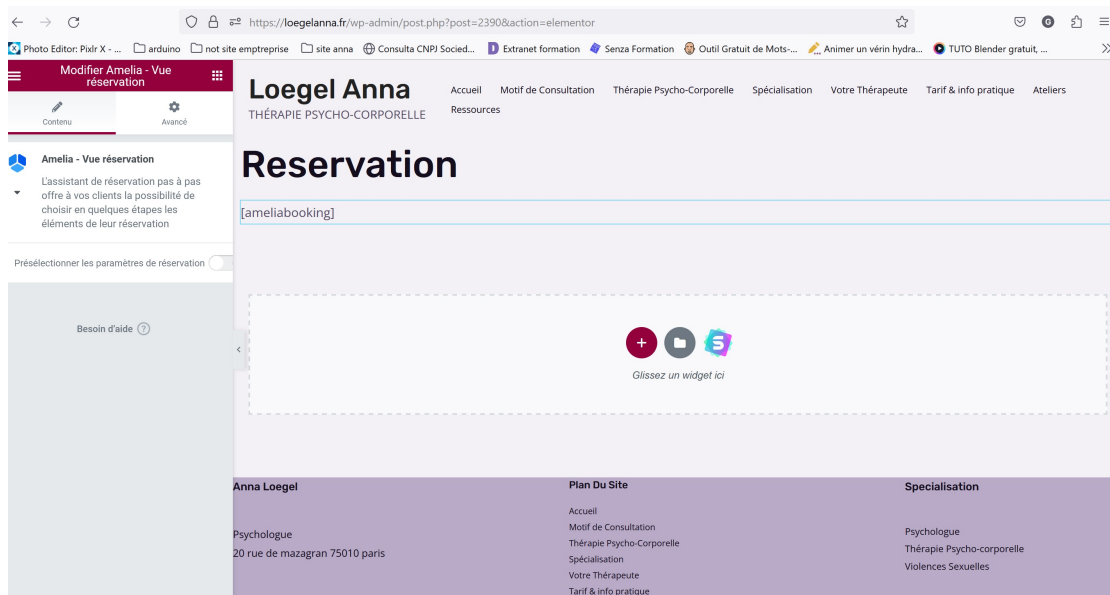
https://loegelanna.fr/wp-admin/post.php?post=2390&action=elementor

Photo Editor: Pixlr X - ... arduino not site emptreprise site anna Consulta CNPJ Socied... Extranet formation Senza Formation Outil Gratuit de Mots-... Animer un vérin hydra... TUTO Blender gratuit, ...

Modifier Amelia - Vue réservation

Contenu Avancé

Amelia - Vue réservation

L'assistant de réservation pas à pas offre à vos clients la possibilité de choisir en quelques étapes les éléments de leur réservation

Présélectionner les paramètres de réservation

Besoin d'aide

Loegel Anna
THÉRAPIE PSYCHO-CORPORELLE

Accueil Motif de Consultation Thérapie Psycho-Corporelle Spécialisation Votre Thérapeute Tarif & info pratique Ateliers Ressources

Reservation

[ameliabooking]

Glissez un widget ici

Anna Loegel

Psychologue
20 rue de mazagran 75010 paris

Plan Du Site

Accueil
Motif de Consultation
Thérapie Psycho-Corporelle
Spécialisation
Votre Thérapeute
Tarif & info pratique

Specialisation

Psychologue
Thérapie Psycho-corporelle
Violences Sexuelles